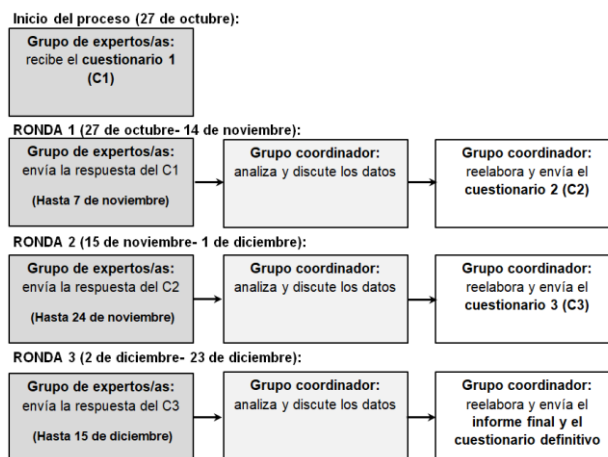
Inicio del proceso (27 de octubre):

Grupo de expertos/as: recibe el cuestionario 1 (C1)

RONDA 1 (27 de octubre- 14 de noviembre):

Grupo de expertos/as: envía la respuesta del C1 (Hasta 7 de noviembre)

Grupo coordinador: analiza y discute los datos

Grupo coordinador: reelabora y envía el cuestionario 2 (C2)

RONDA 2 (15 de noviembre- 1 de diciembre):

Grupo de expertos/as: envía la respuesta del C2 (Hasta 24 de noviembre)

Grupo coordinador: analiza y discute los datos

Grupo coordinador: reelabora y envía el cuestionario 3 (C3)

RONDA 3 (2 de diciembre- 23 de diciembre):

Grupo de expertos/as: envía la respuesta del C3 (Hasta 15 de diciembre)

Grupo coordinador: analiza y discute los datos

Grupo coordinador: reelabora y envía el informe final y el cuestionario definitivo